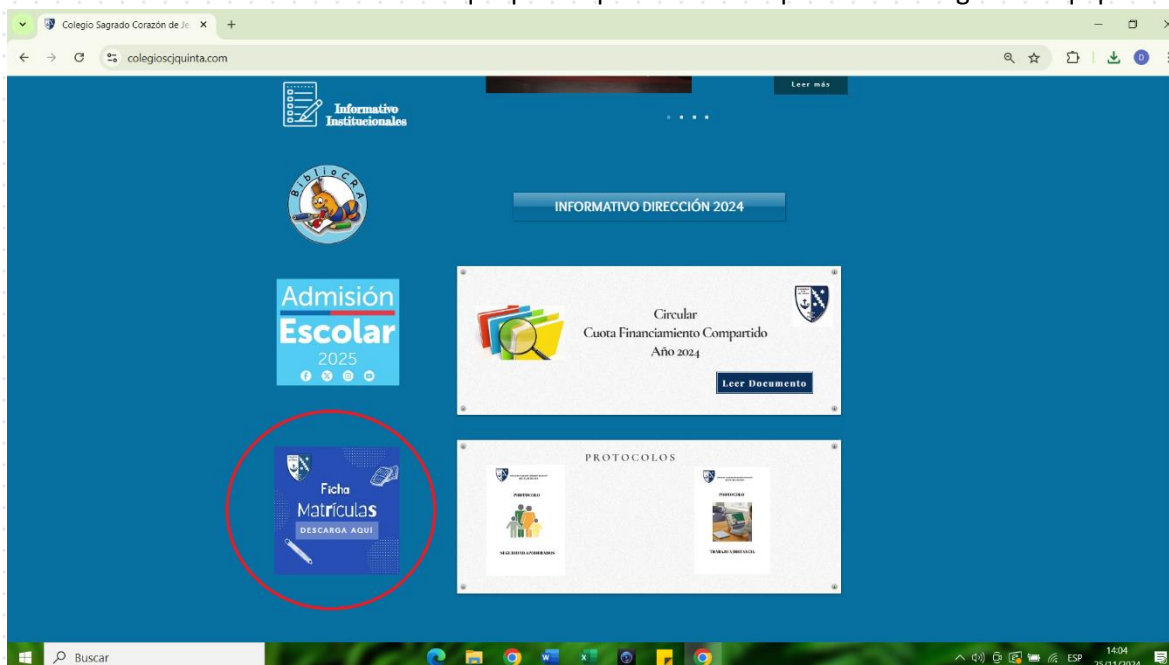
Colegio Sagrado Corazón de Je ×
colegioscjquinta.com

Leer más

Informativo Institucionales

BiblioCRA

INFORMATIVO DIRECCIÓN 2024

Admisión Escolar 2025

Circular
Cuota Financiamiento Compartido
Año 2024

Leer Documento

Ficha Matrículas
DESCARGA AQUÍ

PROTOCOLOS

PROTOCOLO

SEGUIMIENTO APODERADOS

PROTOCOLO

TRABAJO A DISTANCIA

Buscar

ESP 14:04 25/11/2024